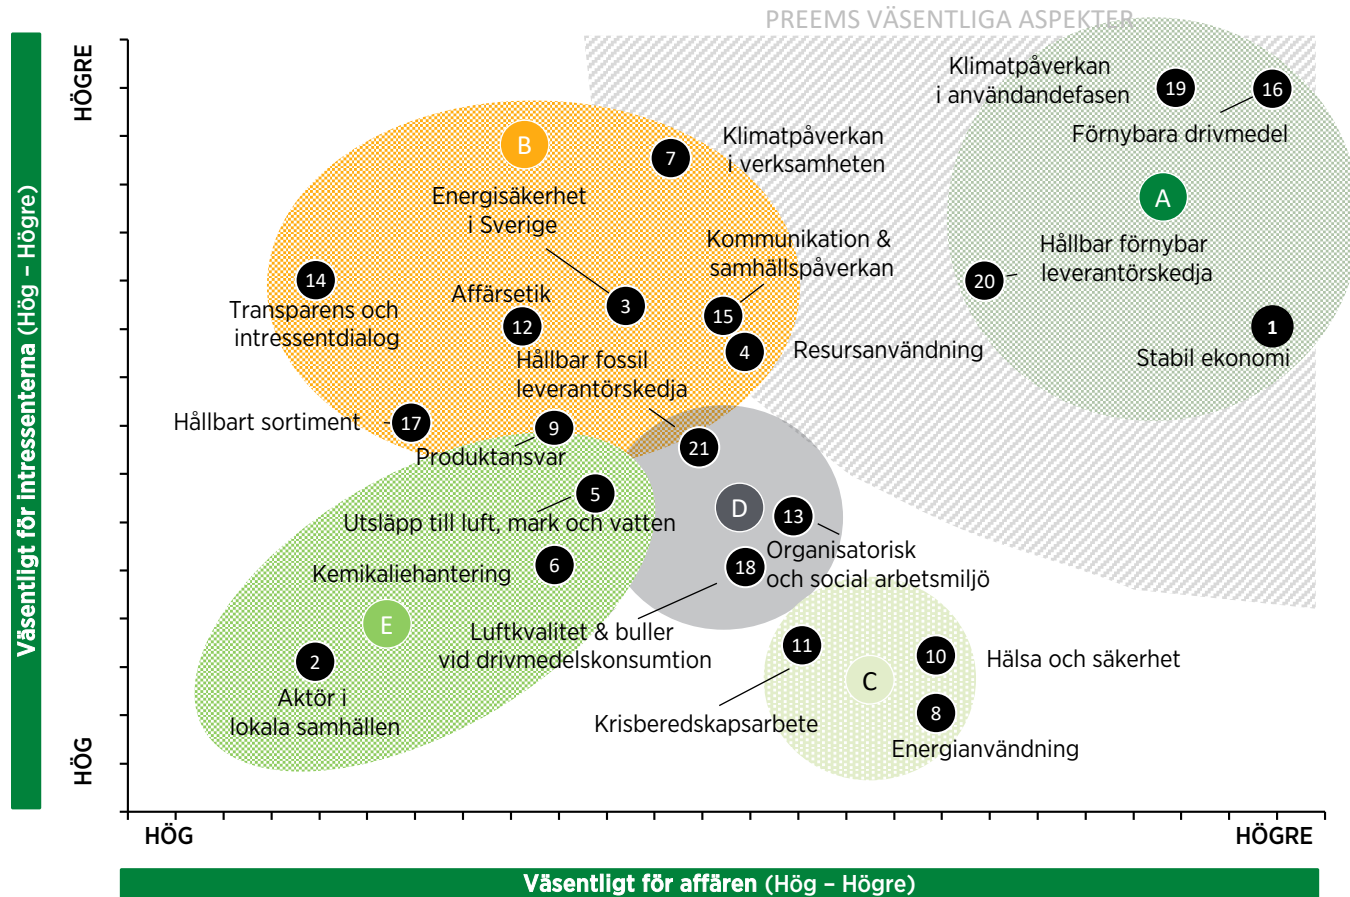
PREEMS VÄSENTLIGA ASPEKTER

Väsentligt för intressenterna (Hög – Högre)

HÖGRE

HÖG

Klimatpåverkan i användandefasen 19

16 Förnybara drivmedel

A

Hållbar förnybar leverantörskedja

20

1 Stabil ekonomi

B

7 Klimatpåverkan i verksamheten

Energisäkerhet i Sverige

Kommunikation & samhällspåverkan

14 Transparens och intressentdialog

Affärsetik

3

12

15

4 Resursanvändning

Hållbar fossil leverantörskedja

Hållbart sortiment 17

9 Produktansvar

21

5 Utsläpp till luft, mark och vatten

D

13 Organisatorisk och social arbetsmiljö

Kemikaliehantering 6

18

E

Luftkvalitet & buller vid drivmedelskonsumtion

2 Aktör i lokala samhällen

11

C

10 Hälsa och säkerhet

Krisberedskapsarbete

8 Energianvändning

HÖG

HÖGRE

Väsentligt för affären (Hög – Högre)